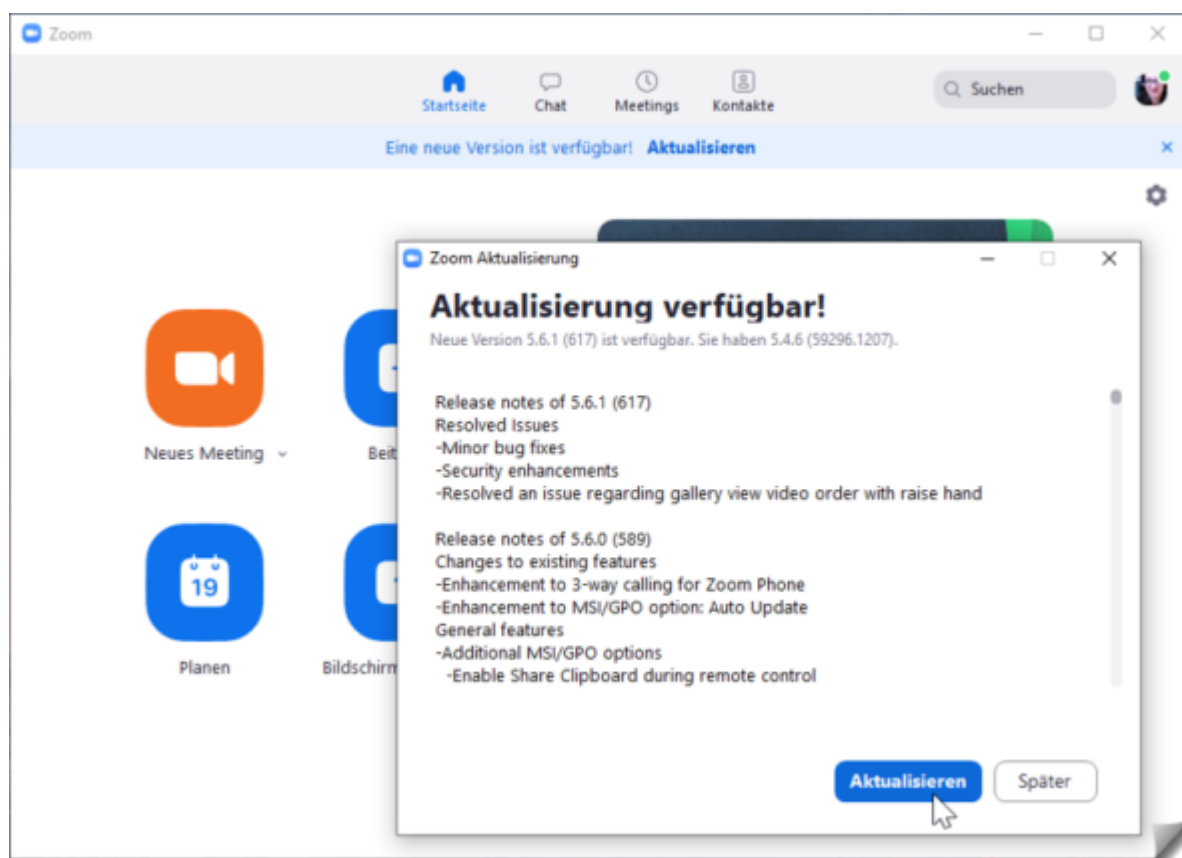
Zoom

Startseite Chat Meetings Kontakte

Suchen

Eine neue Version ist verfügbar! Aktualisieren

Neues Meeting

Beit

19

Planen

Bildschirm

Zoom Aktualisierung

Aktualisierung verfügbar!

Neue Version 5.6.1 (617) ist verfügbar. Sie haben 5.4.6 (59296.1207).

Release notes of 5.6.1 (617)
Resolved Issues
-Minor bug fixes
-Security enhancements
-Resolved an issue regarding gallery view video order with raise hand

Release notes of 5.6.0 (589)
Changes to existing features
-Enhancement to 3-way calling for Zoom Phone
-Enhancement to MSI/GPO option: Auto Update
General features
-Additional MSI/GPO options
-Enable Share Clipboard during remote control

Aktualisieren Später